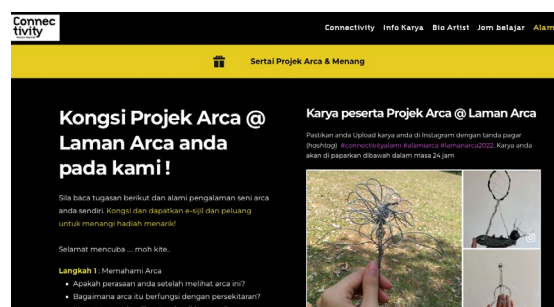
Connec tivity

Connectivity Info Karya Bio Artist Jom belajar Alam

Sertai Projek Arca & Menang

Kongsi Projek Arca @ Laman Arca anda pada kami !

Sila baca tugasan berikut dan alami pengalaman seni arca anda sendiri. Kongsi dan dapatkan e-sijil dan peluang untuk menangi hadiah menarik!

Selamat mencuba ... moh kite..

Langkah 1 : Memahami Arca

• Apakah perasaan anda setelah melihat arca ini?
• Bagaimana arca itu berfungsi dengan persekitaran?

Karya peserta Projek Arca @ Laman Arca

Pastikan anda Upload karya anda di Instagram dengan tanda pagar (hashtag) #connectivityalami #alamiarca #lamanarca2022. Karya anda akan di paparkan dibawah dalam masa 24 jam